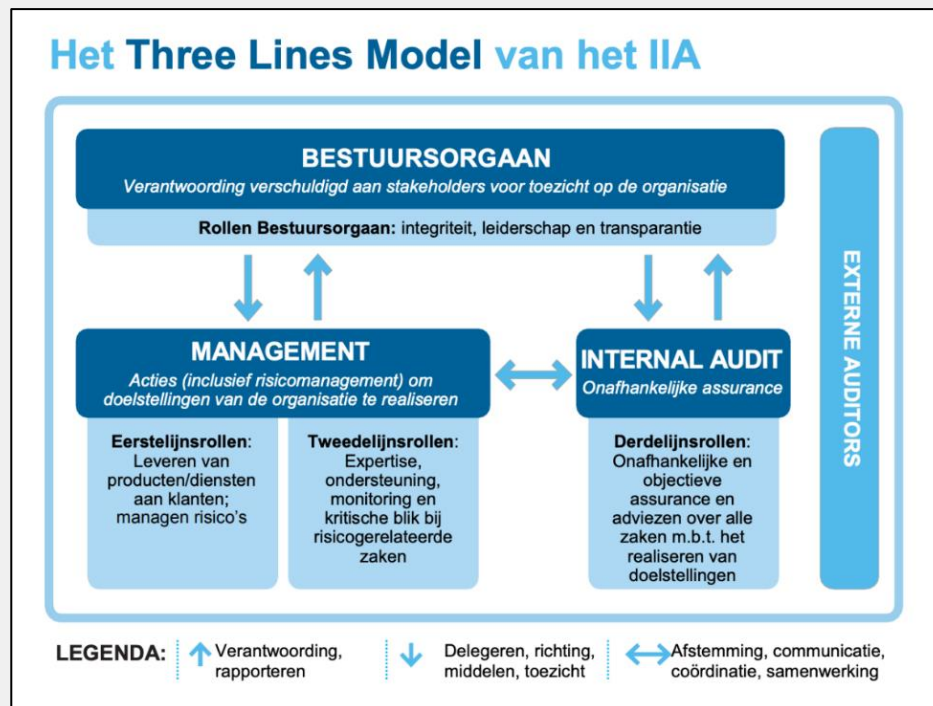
Het Three Lines Model van het IIA

BESTUURSORGAAN

Verantwoording verschuldigd aan stakeholders voor toezicht op de organisatie

Rollen Bestuursorgaan: integriteit, leiderschap en transparantie

EXTERNE AUDITORS

MANAGEMENT

Acties (inclusief risicomanagement) om doelstellingen van de organisatie te realiseren

INTERNAL AUDIT

Onafhankelijke assurance

Eerstelijnsrollen: Leveren van producten/diensten aan klanten; managen risico's

Tweedelijnsrollen: Expertise, ondersteuning, monitoring en kritische blik bij risicogerelateerde zaken

Derdelijnsrollen: Onafhankelijke en objectieve assurance en adviezen over alle zaken m.b.t. het realiseren van doelstellingen

LEGENDA: Verantwoording, rapporteren | Delegeren, richting, middelen, toezicht | Afstemming, communicatie, coördinatie, samenwerking